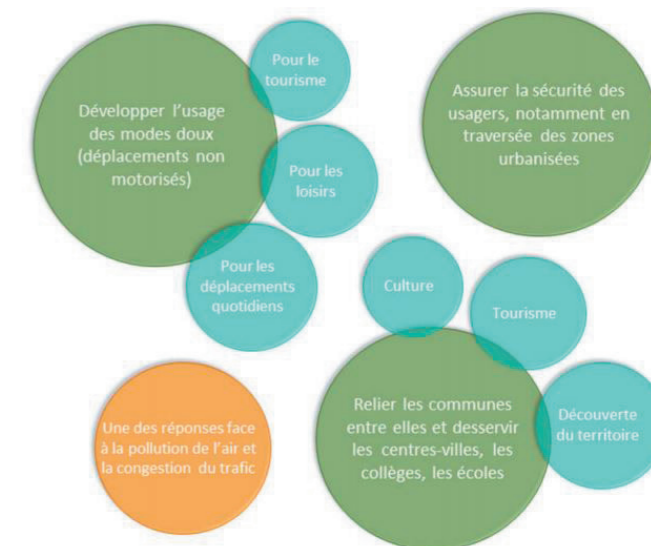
Développer l'usage des modes doux (déplacements non motorisés)

Pour le tourisme

Pour les loisirs

Pour les déplacements quotidiens

Assurer la sécurité des usagers, notamment en traversée des zones urbanisées

Culture

Tourisme

Relier les communes entre elles et desservir les centres-villes, les collèges, les écoles

Découverte du territoire

Une des réponses face à la pollution de l'air et la congestion du trafic